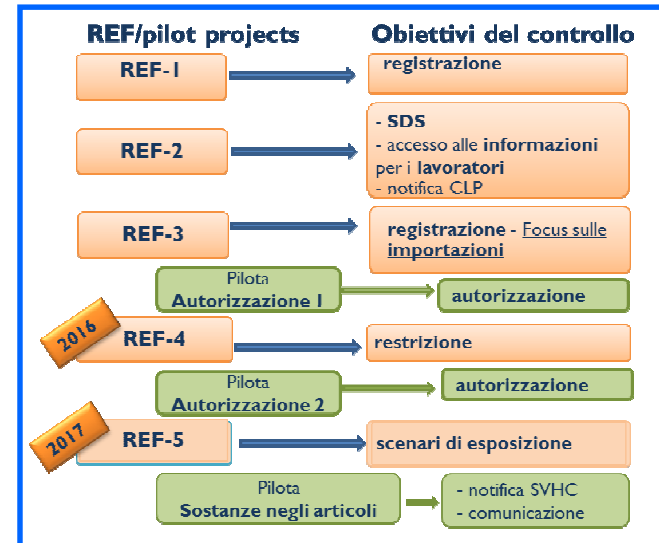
REF/pilot projects

Obiettivi del controllo

REF-1

registrazione

REF-2

- SDS
- accesso alle informazioni per i lavoratori
- notifica CLP

REF-3

registrazione - Focus sulle importazioni

Pilota
Autorizzazione 1

autorizzazione

2016

REF-4

restrizione

Pilota
Autorizzazione 2

autorizzazione

2017

REF-5

scenari di esposizione

Pilota
Sostanze negli articoli

- notifica SVHC
- comunicazione